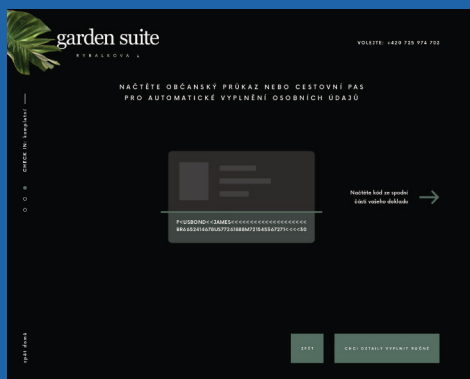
garden suite

RYBALKOVA 4

VOLEJTE: +420 725 974 702

NAČTĚTE OBČANSKÝ PRŮKAZ NEBO CESTOVNÍ PAS PRO AUTOMATICKÉ VYPLNĚNÍ OSOBNÍCH ÚDAJŮ

CHECK IN: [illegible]

P<USBOND<<JAMES<<<<<<<<<<<<<<<<<<<<
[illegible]

Načtěte kód ze spodní části vašeho dokladu

zpět domů

ZPĚT

CHCI DETAILY VYPLNIT RUČNĚ